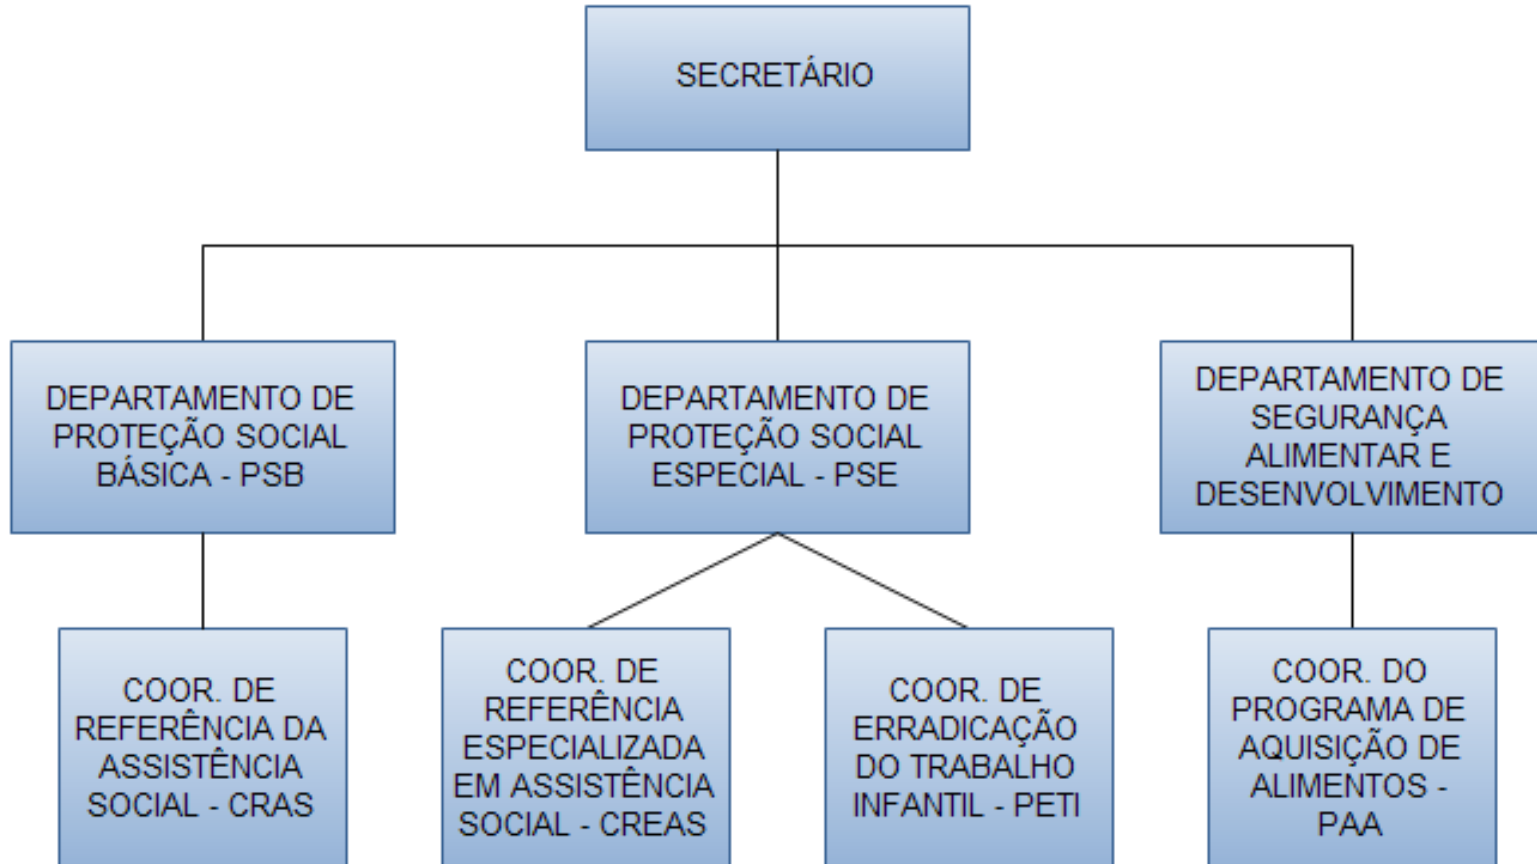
SECRETÁRIO

DEPARTAMENTO DE PROTEÇÃO SOCIAL BÁSICA - PSB

DEPARTAMENTO DE PROTEÇÃO SOCIAL ESPECIAL - PSE

DEPARTAMENTO DE SEGURANÇA ALIMENTAR E DESENVOLVIMENTO

COOR. DE REFERÊNCIA DA ASSISTÊNCIA SOCIAL - CRAS

COOR. DE REFERÊNCIA ESPECIALIZADA EM ASSISTÊNCIA SOCIAL - CREAS

COOR. DE ERRADICAÇÃO DO TRABALHO INFANTIL - PETI

COOR. DO PROGRAMA DE AQUISIÇÃO DE ALIMENTOS - PAA